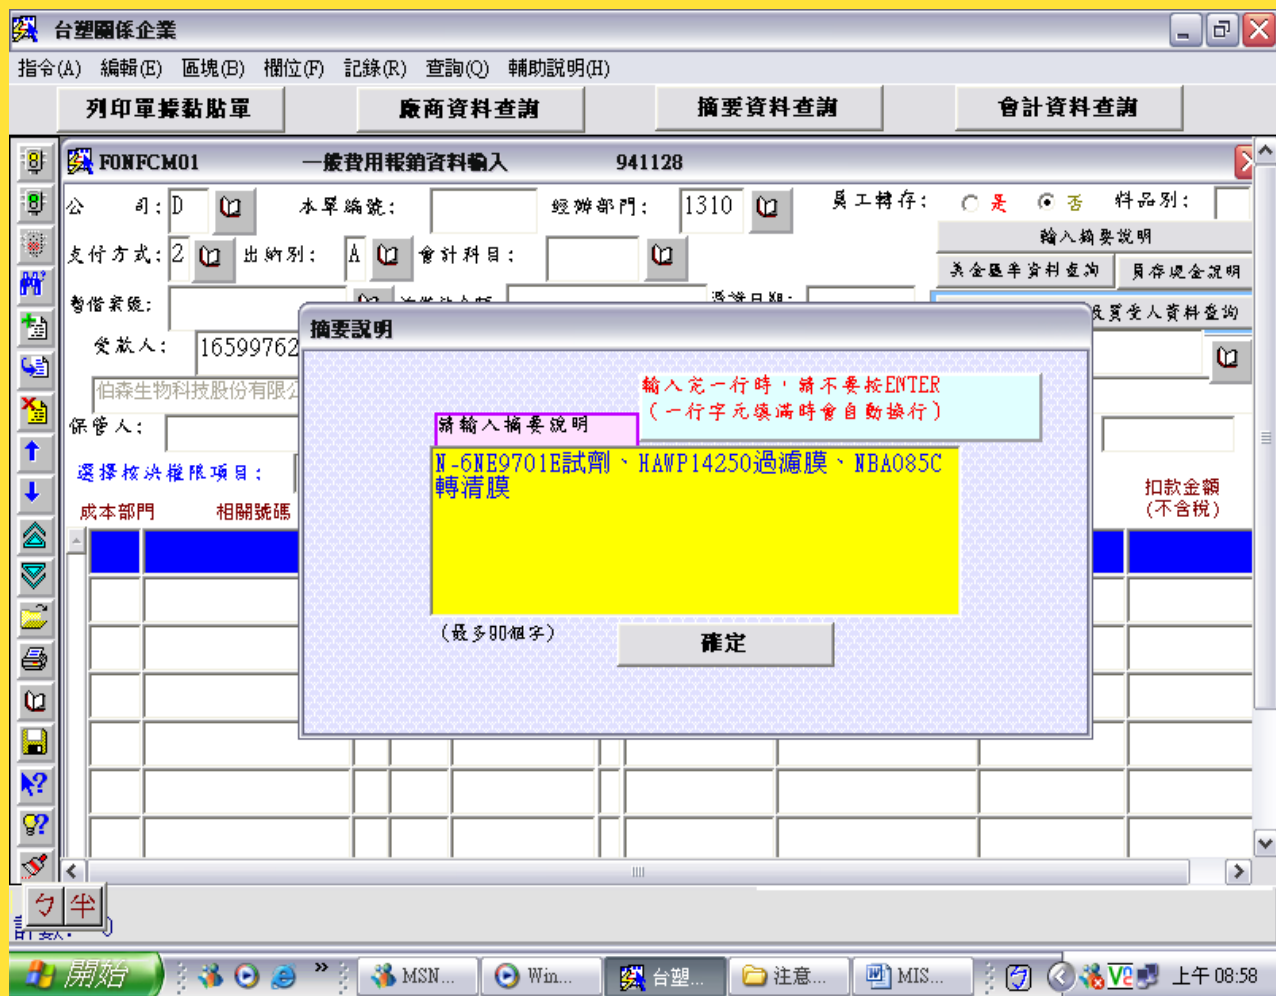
台塑關係企業

指令(A) 編輯(E) 區塊(B) 欄位(F) 記錄(R) 查詢(Q) 輔助說明(H)

列印單據黏貼單
廠商資料查詢
摘要資料查詢
會計資料查詢

FONFCM01 一般費用報銷資料輸入 941128

公 司: D
本單編號:
經辦部門: 1310
員工轉存: 是 否
料品別:
輸入摘要說明
美金匯率資料查詢
員存現金說明
支付方式: 2
出納別: A
會計科目:
暫借案號:
受款人: 16599762
伯森生物科技股份有限公
保管人:
選擇核決權限項目:
成本部門
相關號碼
扣款金額 (不含稅)
投資受人資料查詢

摘要說明
輸入完一行時,請不要按ENTER
(一行字元填滿時會自動換行)
請輸入摘要說明
N-6NE9701E試劑、HAWP14250過濾膜、NBA085C轉清膜
(最多80個字)
確定

ㄅ 半

開始
MSN...
Win...
台塑...
注意...
MIS...
上午 08:58